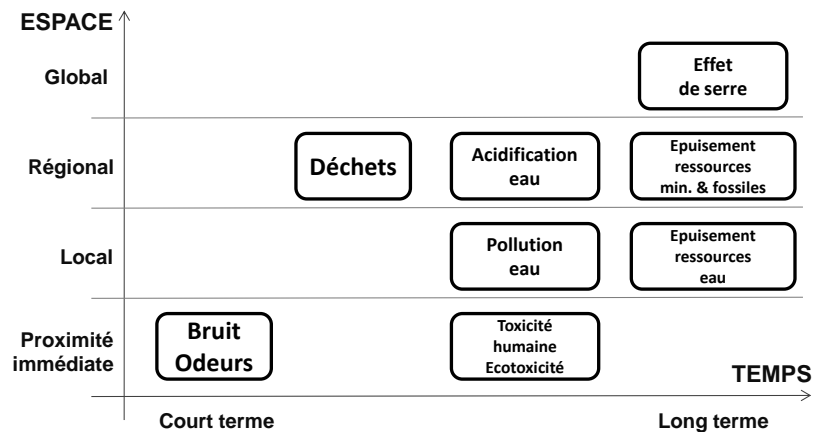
ESPACE

Global

Effet de serre

Régional

Déchets

Acidification eau

Epuisement ressources min. & fossiles

Local

Pollution eau

Epuisement ressources eau

Proximité immédiate

Bruit Odeurs

Toxicité humaine Ecotoxicité

TEMPS

Court terme

Long terme